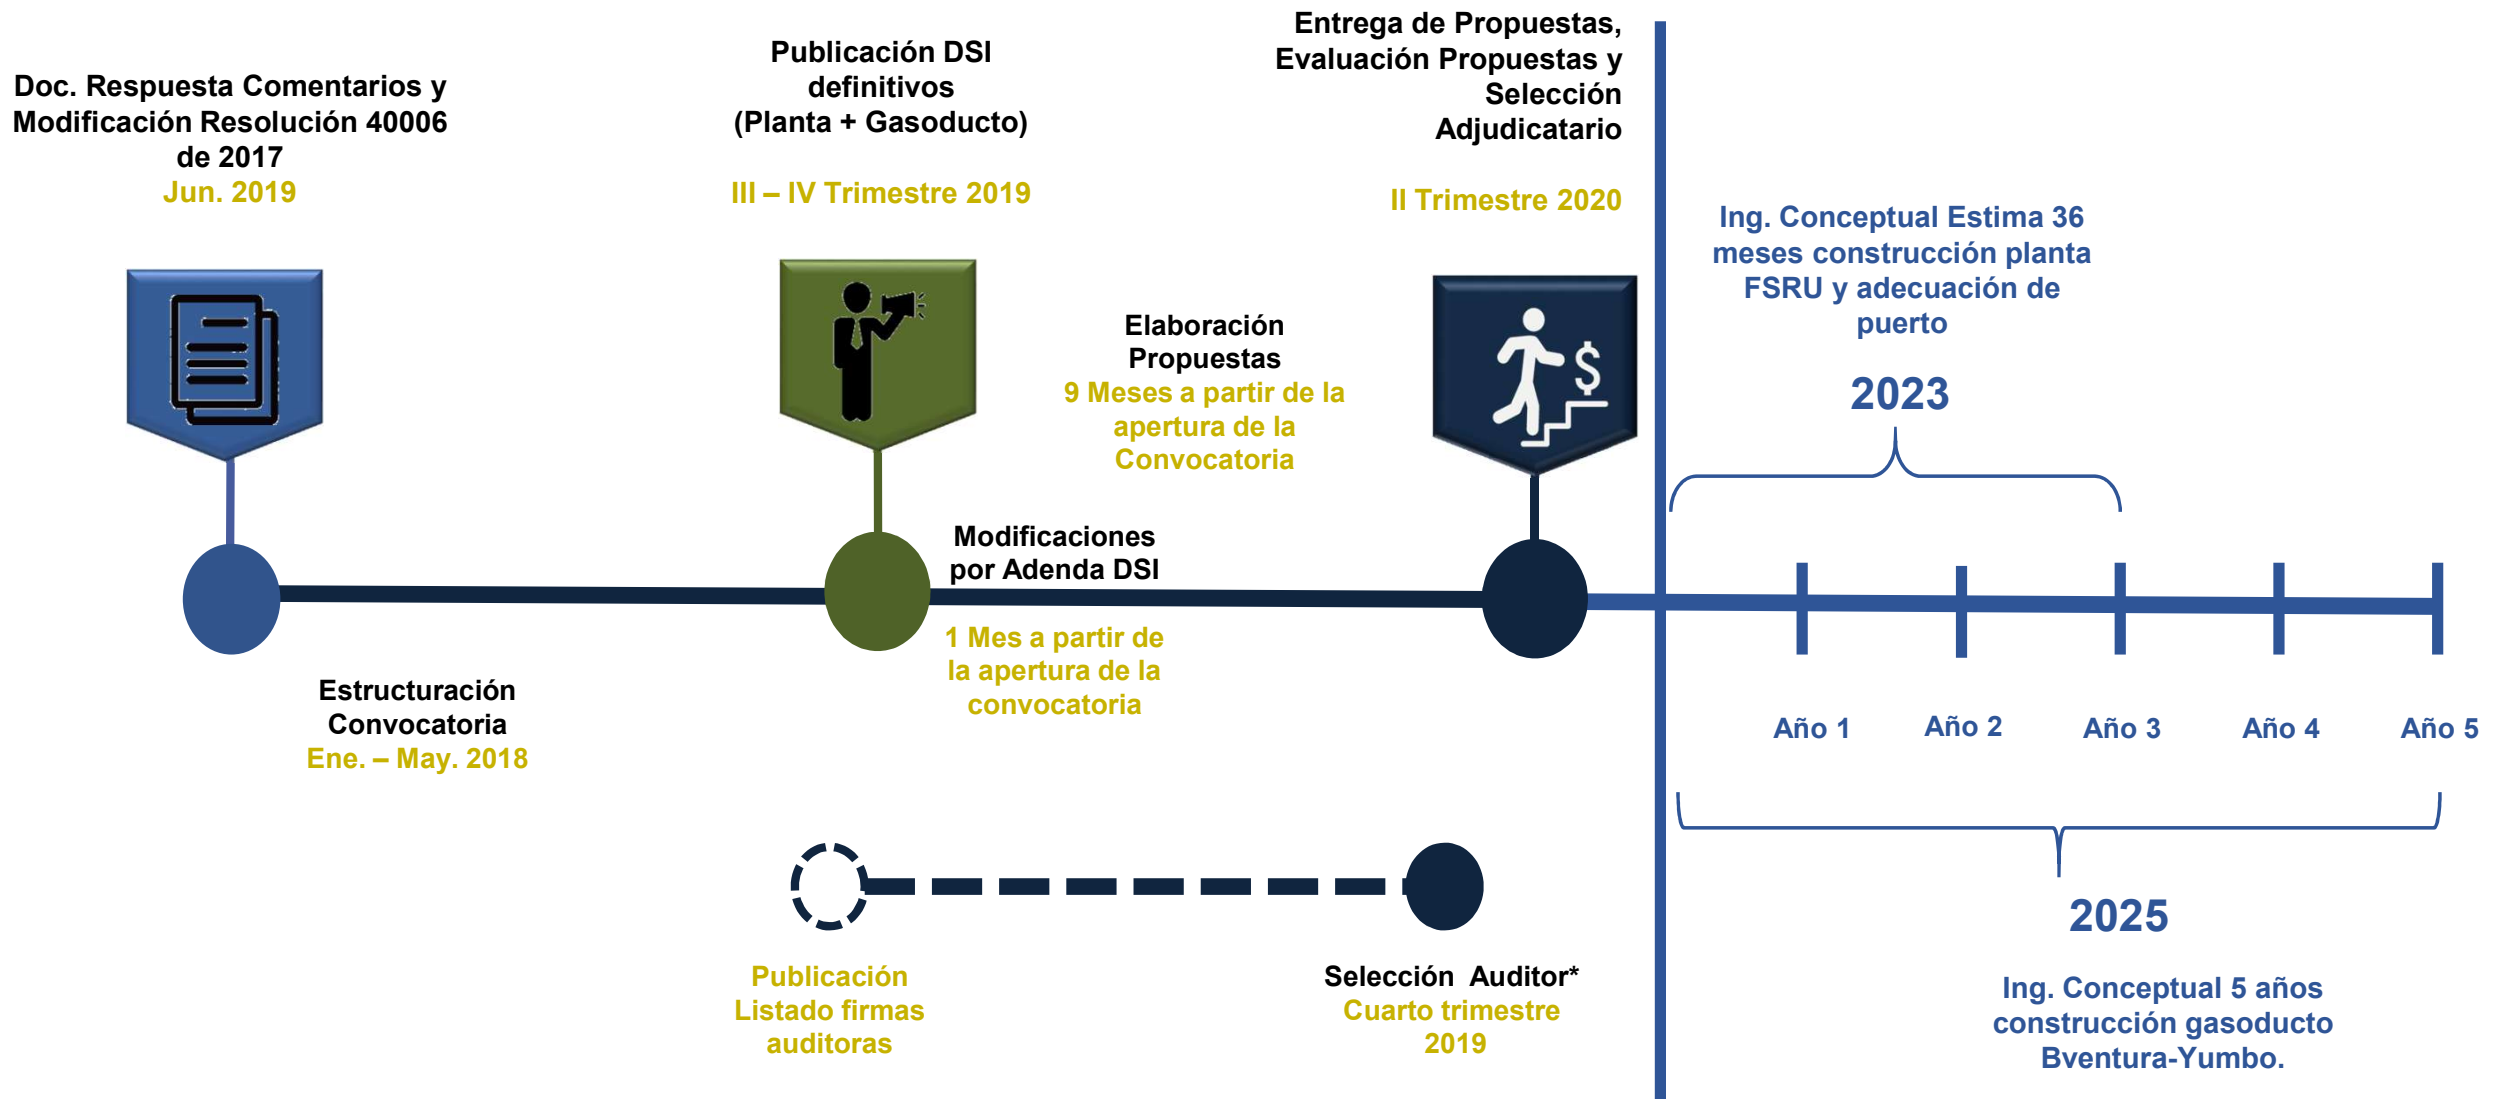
Doc. Respuesta Comentarios y Modificación Resolución 40006 de 2017
Jun. 2019

Publicación DSI definitivos (Planta + Gasoducto)
III – IV Trimestre 2019

Entrega de Propuestas, Evaluación Propuestas y Selección Adjudicatario
II Trimestre 2020

Ing. Conceptual Estima 36 meses construcción planta FSRU y adecuación de puerto
2023

Elaboración Propuestas
9 Meses a partir de la apertura de la Convocatoria

Modificaciones por Adenda DSI
1 Mes a partir de la apertura de la convocatoria

Estructuración Convocatoria
Ene. – May. 2018

Año 1
Año 2
Año 3
Año 4
Año 5

2025
Ing. Conceptual 5 años construcción gasoducto Bventura-Yumbo.

Publicación Listado firmas auditoras

Selección Auditor*
Cuarto trimestre 2019